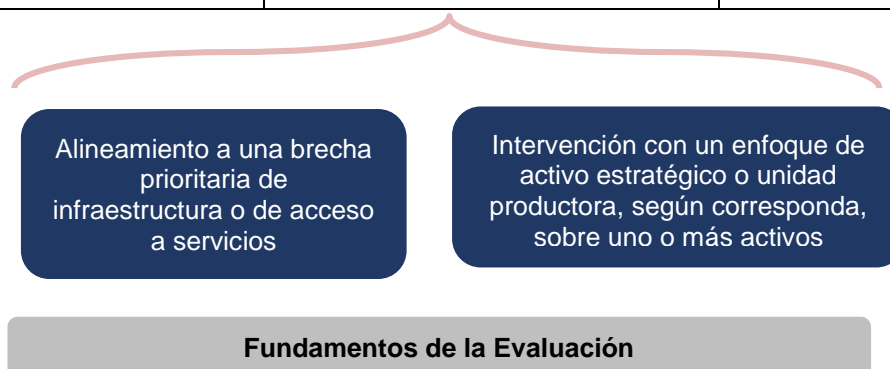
Alineamiento a una brecha prioritaria de infraestructura o de acceso a servicios

Intervención con un enfoque de activo estratégico o unidad productora, según corresponda, sobre uno o más activos

Fundamentos de la Evaluación